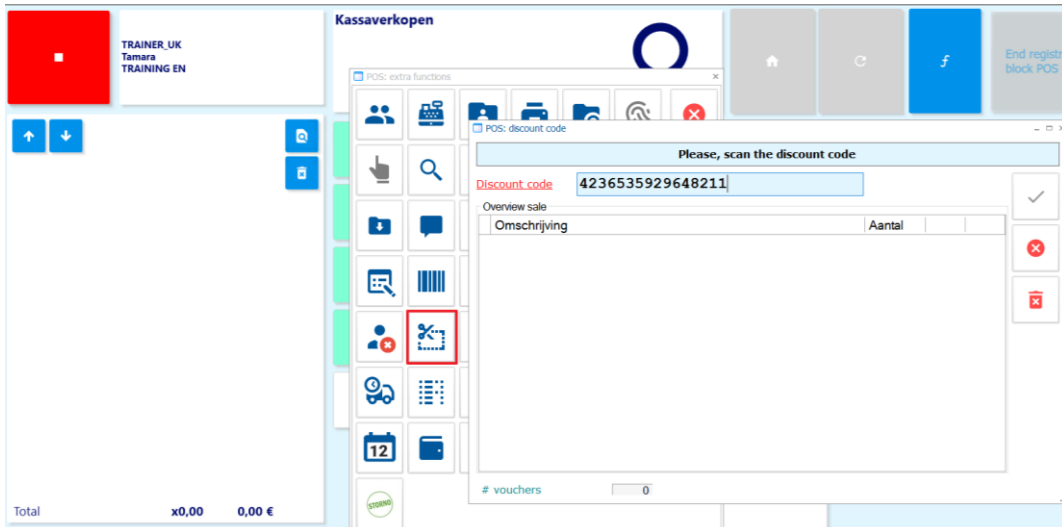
TRAINER_UK
Tamara
TRAINING EN

Kassaverkopen

End registr
block POS

POS: extra functions

12

STORNO

POS: discount code

Please, scan the discount code

Discount code 4236535929648211

Overview sale

| Omschrijving | Aantal |
|---|---|

# vouchers 0

Total x0,00 0,00 €